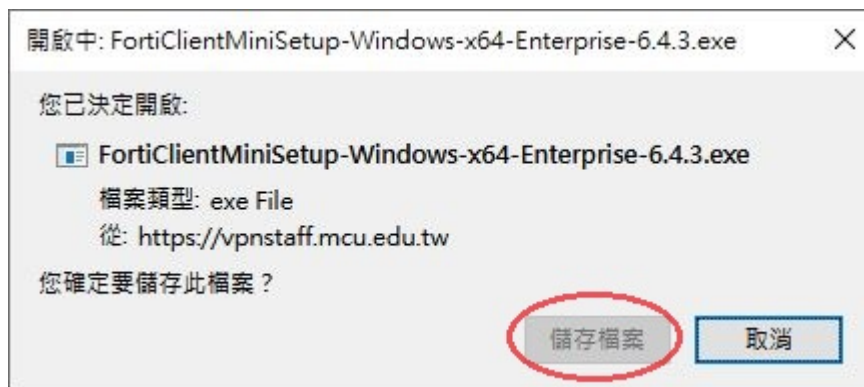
開啟中: FortiClientMiniSetup-Windows-x64-Enterprise-6.4.3.exe ×

您已決定開啟:

FortiClientMiniSetup-Windows-x64-Enterprise-6.4.3.exe

檔案類型: exe File

從: https://vpnstaff.mcu.edu.tw

您確定要儲存此檔案？

儲存檔案 取消